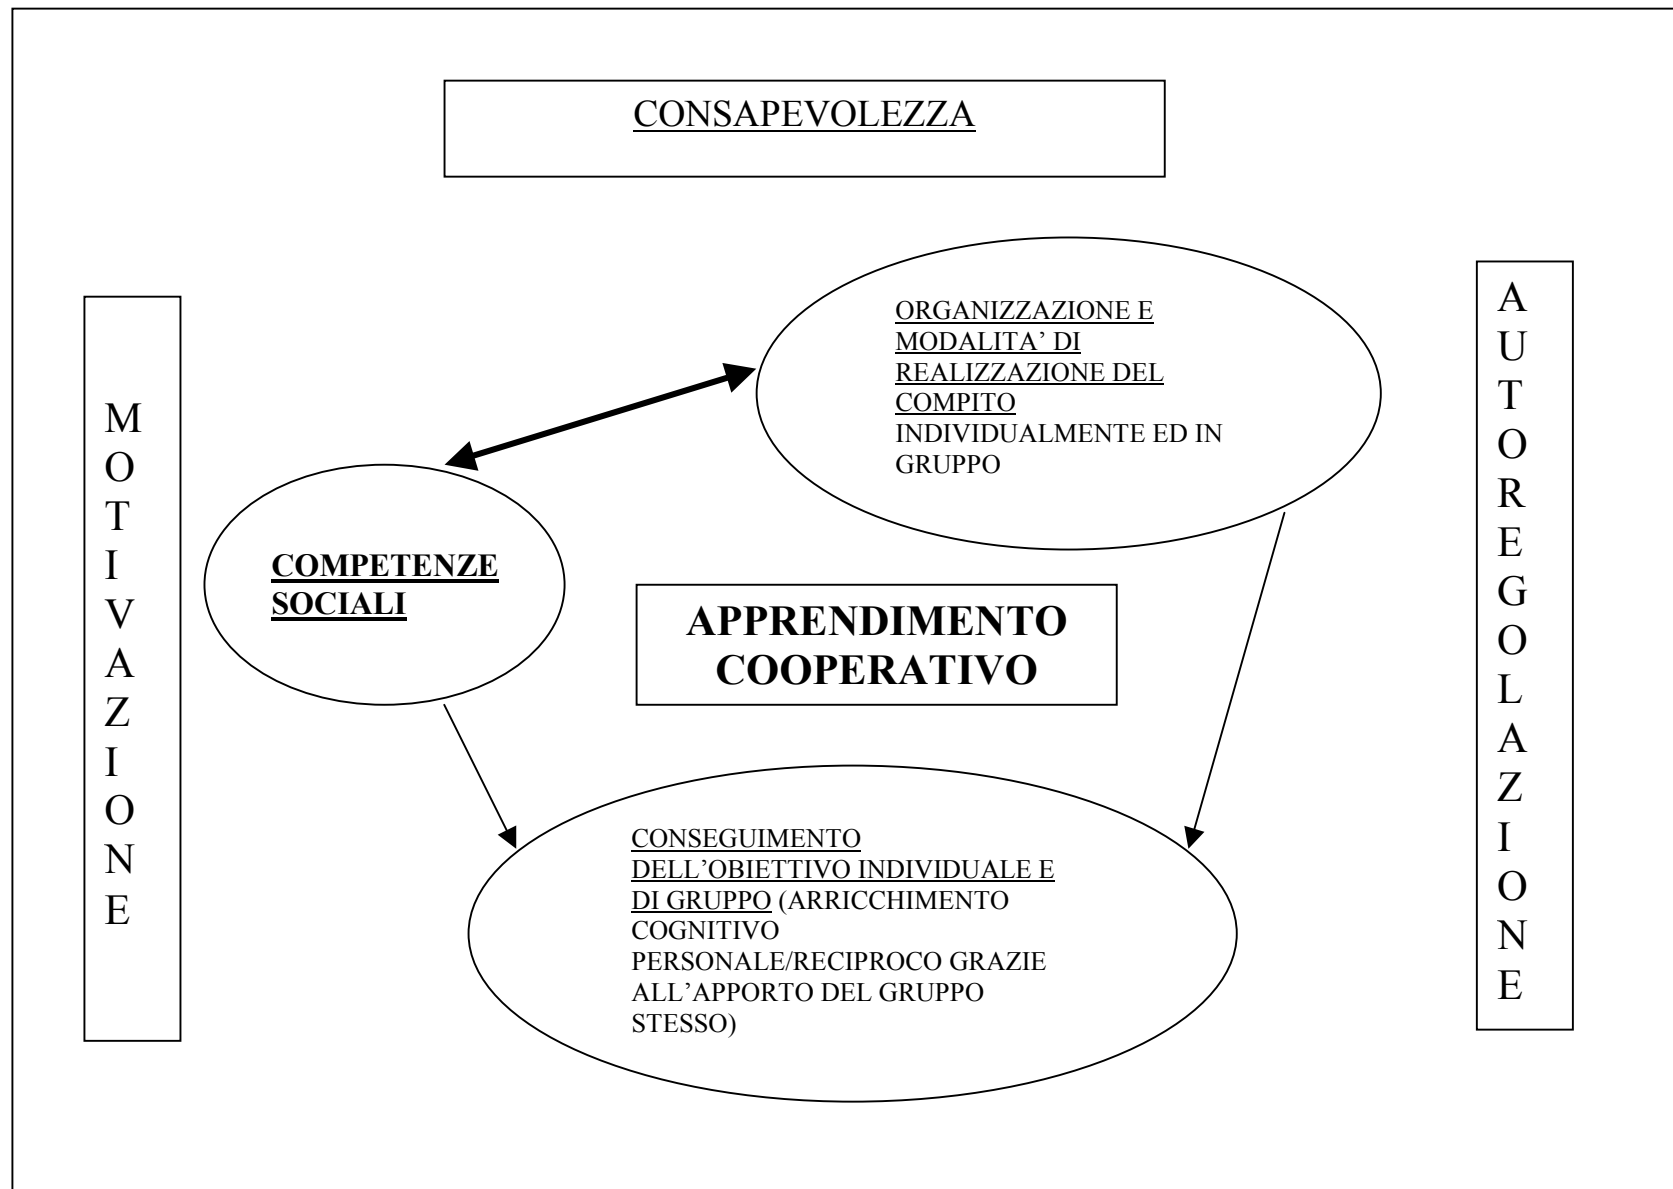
CONSAPEVOLEZZA

M
O
T
I
V
A
Z
I
O
N
E

ORGANIZZAZIONE E MODALITA' DI REALIZZAZIONE DEL COMPITO INDIVIDUALMENTE ED IN GRUPPO

A
U
T
O
R
E
G
O
L
A
Z
I
O
N
E

COMPETENZE SOCIALI

APPRENDIMENTO COOPERATIVO

CONSEGUIMENTO DELL'OBIETTIVO INDIVIDUALE E DI GRUPPO (ARRICCHIMENTO COGNITIVO PERSONALE/RECIPROCO GRAZIE ALL'APPORTO DEL GRUPPO STESSO)